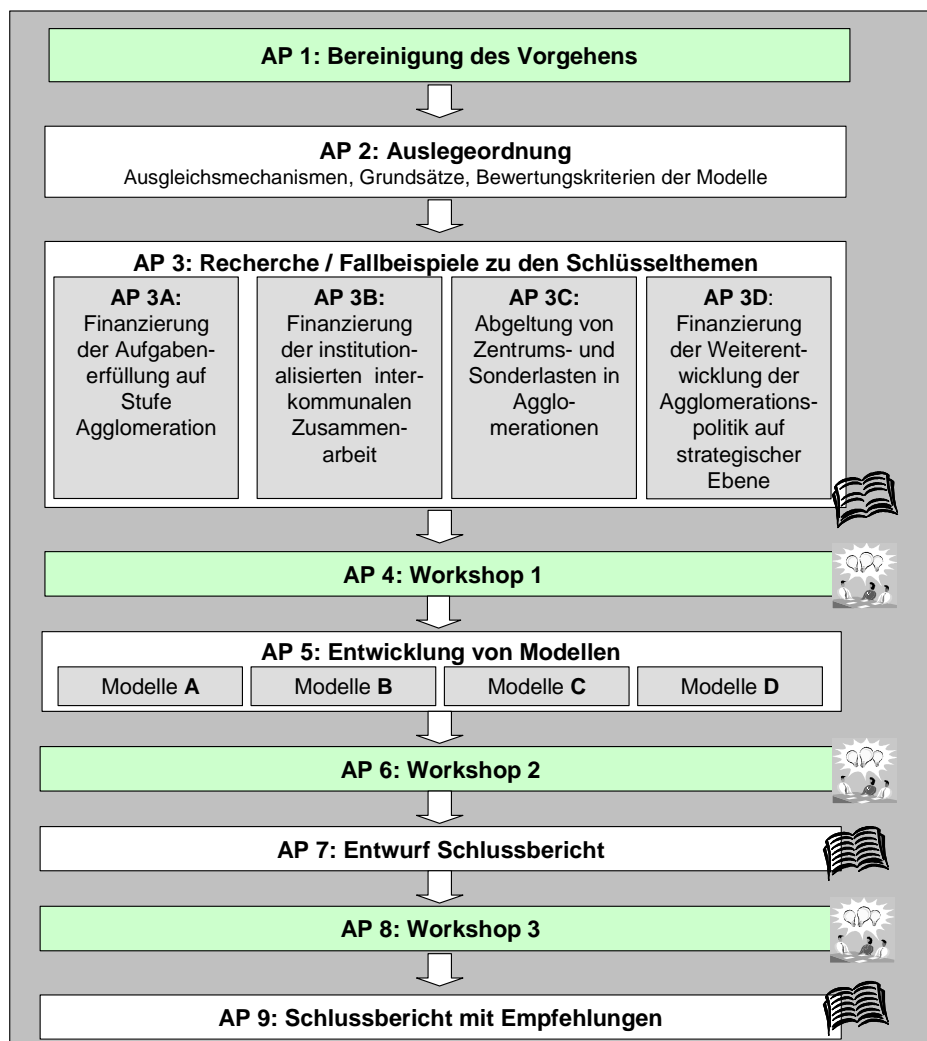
AP 1: Bereinigung des Vorgehens

AP 2: Auslegeordnung
Ausgleichsmechanismen, Grundsätze, Bewertungskriterien der Modelle

AP 3: Recherche / Fallbeispiele zu den Schlüsselthemen

AP 3A: Finanzierung der Aufgabenerfüllung auf Stufe Agglomeration

AP 3B: Finanzierung der institutionalisierten interkommunalen Zusammenarbeit

AP 3C: Abgeltung von Zentrums- und Sonderlasten in Agglomerationen

AP 3D: Finanzierung der Weiterentwicklung der Agglomerationspolitik auf strategischer Ebene

AP 4: Workshop 1

AP 5: Entwicklung von Modellen

Modelle **A**

Modelle **B**

Modelle **C**

Modelle **D**

AP 6: Workshop 2

AP 7: Entwurf Schlussbericht

AP 8: Workshop 3

AP 9: Schlussbericht mit Empfehlungen